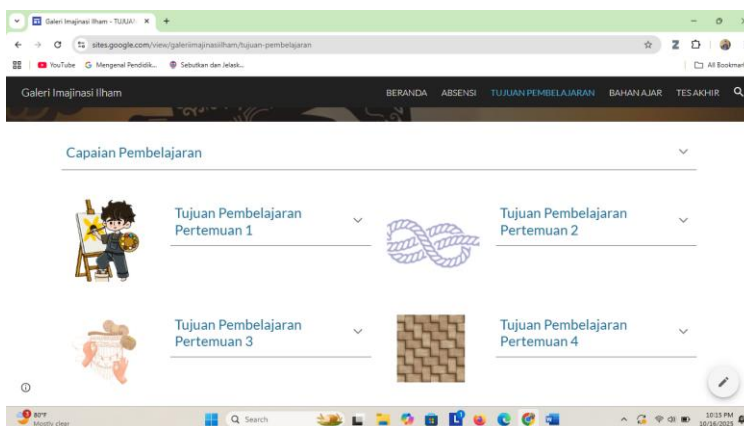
Galeri Imajinasi Ilham - TUJUAN ×
+
sites.google.com/view/galeriimajinasiilham/tujuan-pembelajaran
YouTube
Mengenal Pendidik...
Sebutkan dan Jelask...
All Bookmarks

Galeri Imajinasi Ilham
BERANDA ABSENSI TUJUAN PEMBELAJARAN BAHAN AJAR TES AKHIR

Capaian Pembelajaran

Tujuan Pembelajaran Pertemuan 1

Tujuan Pembelajaran Pertemuan 2

Tujuan Pembelajaran Pertemuan 3

Tujuan Pembelajaran Pertemuan 4

82°F
Mostly clear
Search
10:15 PM
10/16/2023